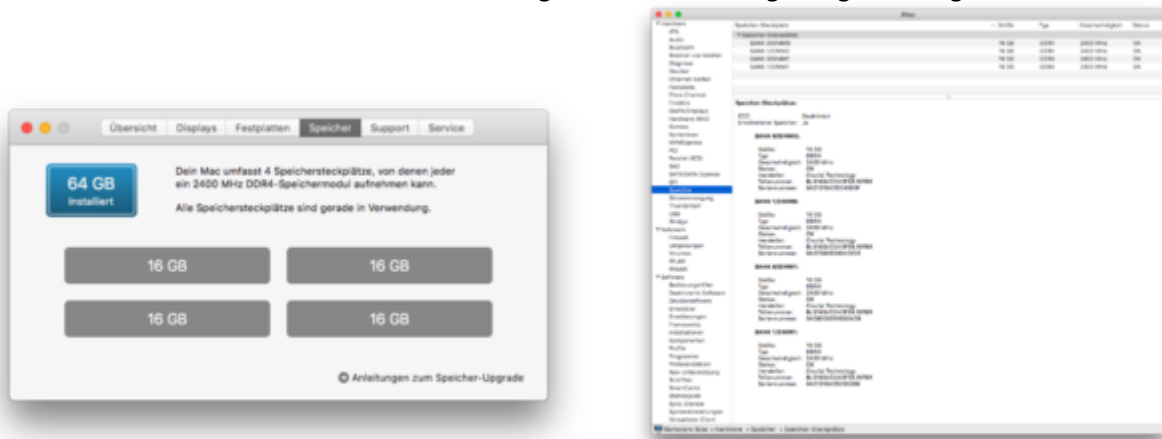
Übersicht | Displays | Festplatten | Speicher | Support | Service

64 GB
Installiert

Dein Mac umfasst 4 Speichersteckplätze, von denen jeder ein 2400 MHz DDR4-Speichermodul aufnehmen kann.

Alle Speichersteckplätze sind gerade in Verwendung.

16 GB
16 GB
16 GB
16 GB

Anleitungen zum Speicher-Upgrade

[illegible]